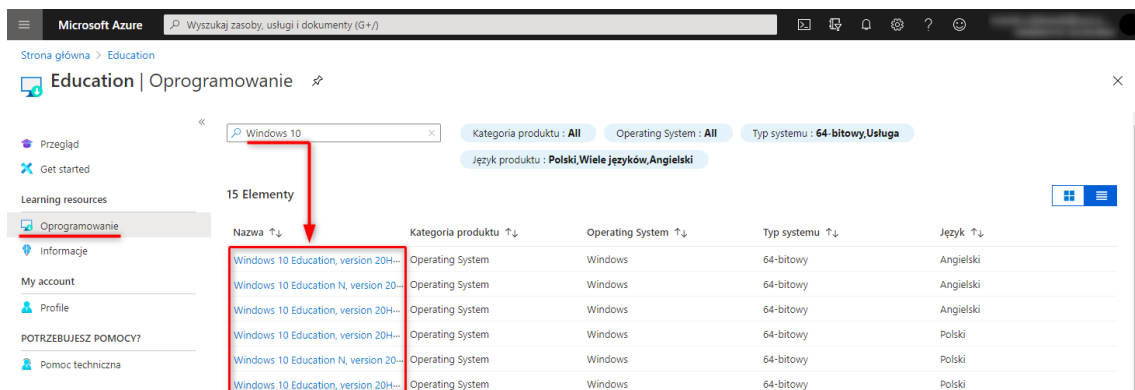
Microsoft Azure
Wyszukaj zasoby, usługi i dokumenty (G+/)

Strona główna > Education

Education | Oprogramowanie

«

Przegląd
Get started
Learning resources
Oprogramowanie
Informacje
My account
Profile
POTRZEBUJESZ POMOCY?
Pomoc techniczna

Windows 10

Kategoria produktu : All
Operating System : All
Typ systemu : 64-bitowy,Usługa
Język produktu : Polski,Wiele języków,Angielski

15 Elementy

| Nazwa ↑↓ | Kategoria produktu ↑↓ | Operating System ↑↓ | Typ systemu ↑↓ | Język ↑↓ |
|---|---|---|---|---|
| Windows 10 Education, version 20H... | Operating System | Windows | 64-bitowy | Angielski |
| Windows 10 Education N, version 20... | Operating System | Windows | 64-bitowy | Angielski |
| Windows 10 Education, version 20H... | Operating System | Windows | 64-bitowy | Angielski |
| Windows 10 Education, version 20H... | Operating System | Windows | 64-bitowy | Polski |
| Windows 10 Education N, version 20... | Operating System | Windows | 64-bitowy | Polski |
| Windows 10 Education, version 20H... | Operating System | Windows | 64-bitowy | Polski |